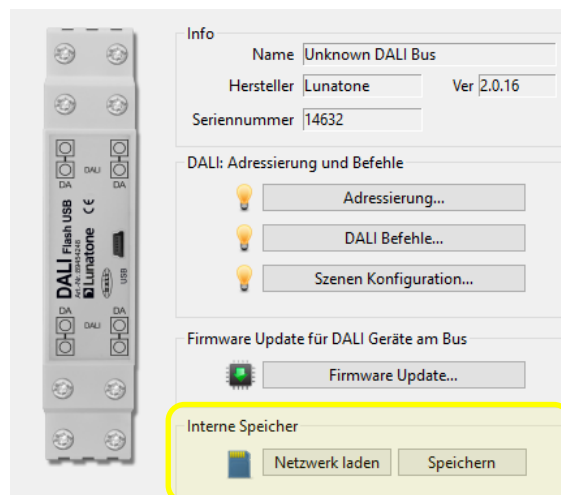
DA DALI DA
DALI Flash USB
Art.-Nr. 89453486
Lunatone
CE
USB
DA DALI DA

Info
Name Unknown DALI Bus
Hersteller Lunatone
Ver 2.0.16
Seriennummer 14632

DALI: Adressierung und Befehle
Adressierung...
DALI Befehle...
Szenen Konfiguration...

Firmware Update für DALI Geräte am Bus
Firmware Update...

Interne Speicher
Netzwerk laden
Speichern